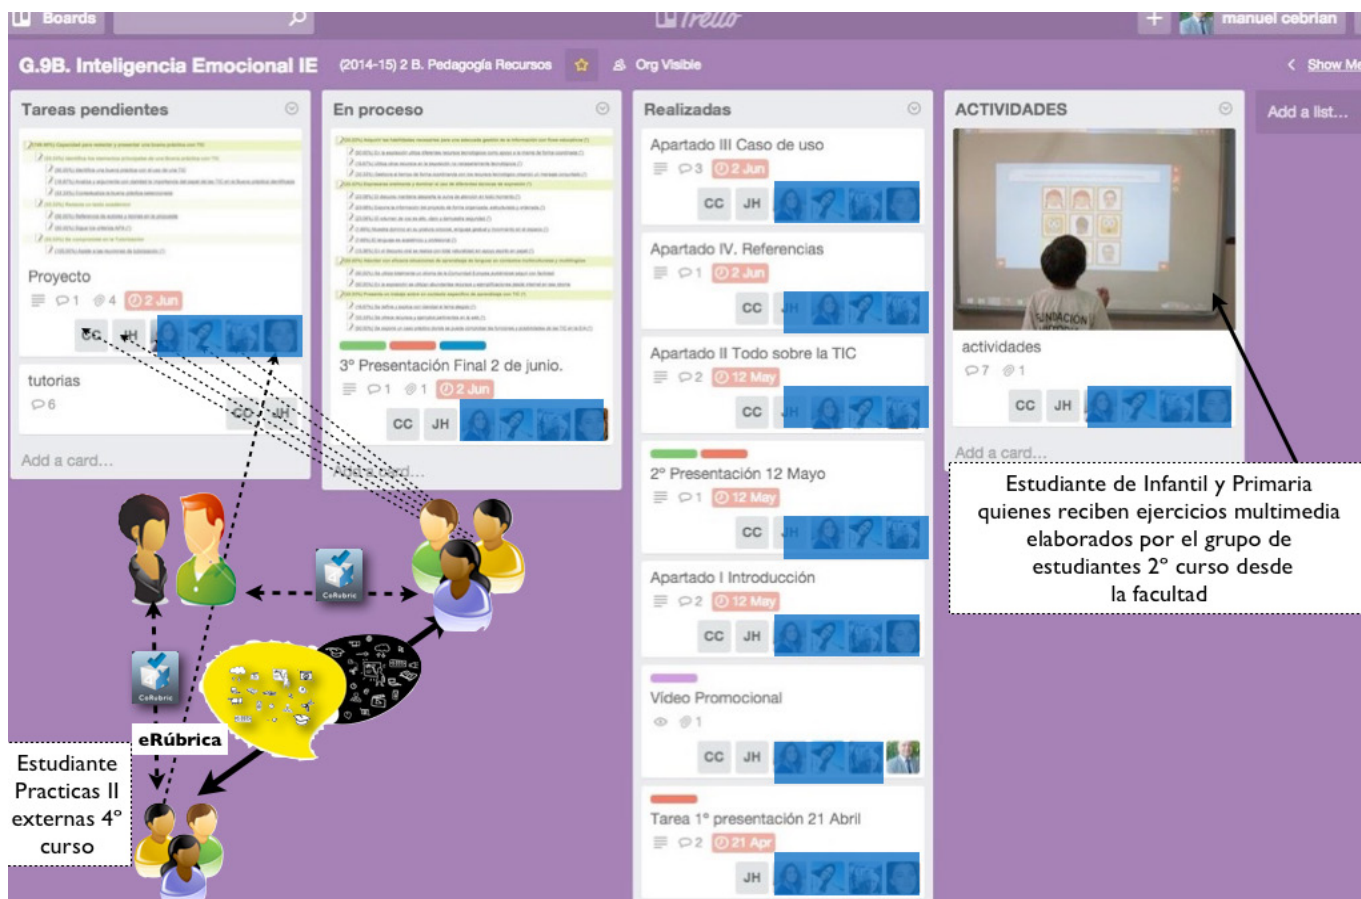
Boards Trello manuel cebrian

G.9B. Inteligencia Emocional IE (2014-15) 2 B. Pedagogía Recursos Org Visible Show Me

Tareas pendientes

Proyecto
1 4 2 Jun
CC JH

tutorias
6
CC JH

Add a card...

En proceso

3º Presentación Final 2 de junio.
1 1 2 Jun
CC JH

Add a card...

Realizadas

Apartado III Caso de uso
3 2 Jun
CC JH

Apartado IV. Referencias
1 2 Jun
CC JH

Apartado II Todo sobre la TIC
2 12 May
CC JH

2º Presentación 12 Mayo
1 12 May
CC JH

Apartado I Introducción
2 12 May
CC JH

Vídeo Promocional
1
CC JH

Tarea 1º presentación 21 Abril
2 21 Apr
JH

ACTIVIDADES

actividades
7 1
CC JH

Add a card...

Add a list...

Estudiante de Infantil y Primaria quienes reciben ejercicios multimedia elaborados por el grupo de estudiantes 2º curso desde la facultad

CoRubric

CoRubric

eRúbrica

Estudiante Practicas II externas 4º curso